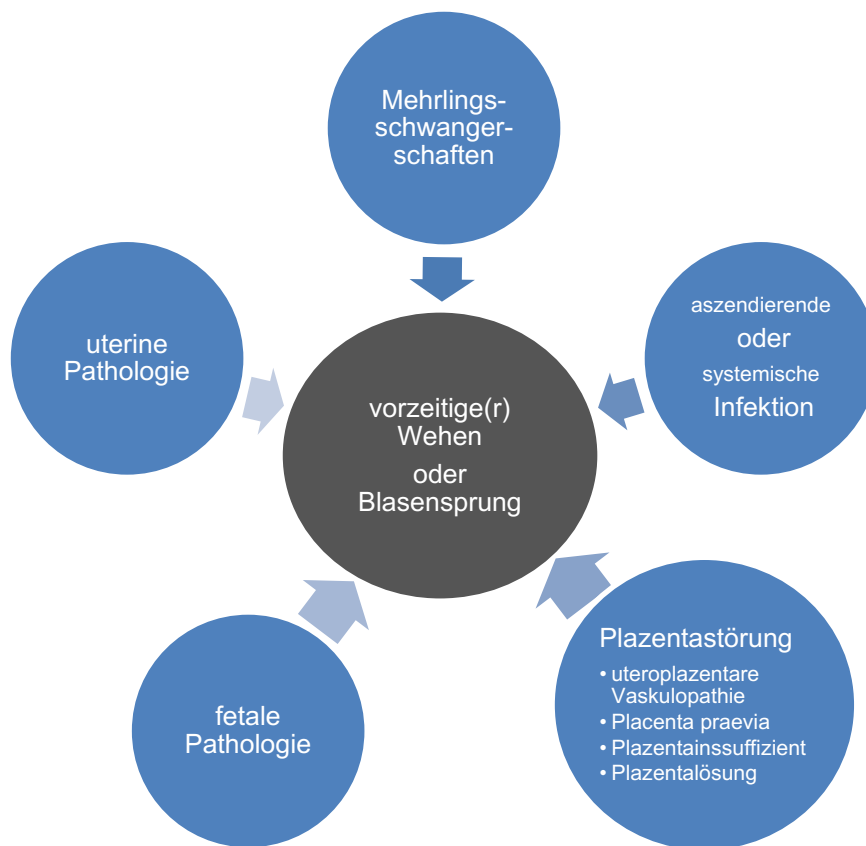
Mehrlingsschwangerschaften

aszendierende
oder
systemische
Infektion

uterine Pathologie

vorzeitige(r) Wehen
oder
Blasensprung

fetale Pathologie

Plazentastörung
• uteroplazentare Vaskulopathie
• Placenta praevia
• Plazentainsuffizient
• Plazentalösung